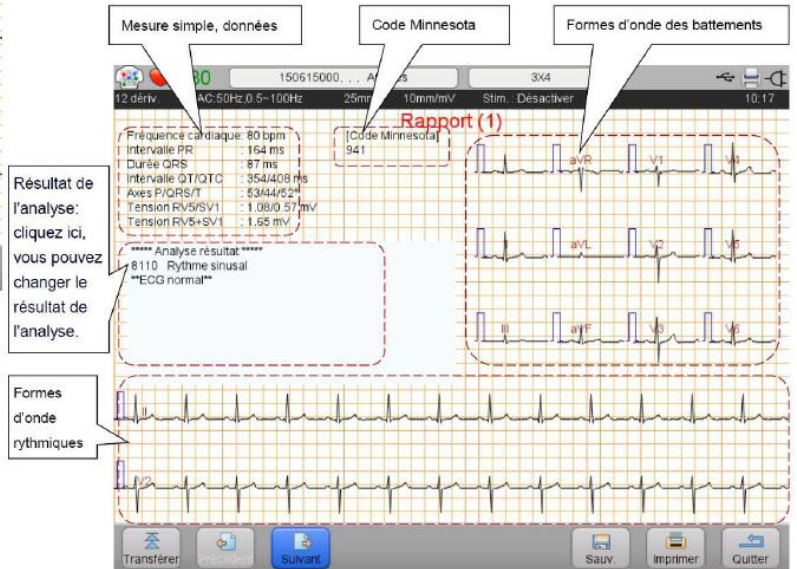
Mesure simple, données

Code Minnesota

Formes d'onde des battements

80

150615000, , , A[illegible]s

3X4

12 dériv.

AC:50Hz,0.5~100Hz

25mm/s

10mm/mV

Stim.: Désactiver

10:17

Rapport (1)

Fréquence cardiaque: 80 bpm
Intervalle PR : 164 ms
Durée QRS : 87 ms
Intervalle QT/QTC : 354/408 ms
Axes P/QRS/T : 53/44/52°
Tension RV5/SV1 : 1.08/0.57 mV
Tension RV5+SV1 : 1.65 mV

[Code Minnesota]
941

Résultat de l'analyse: cliquez ici, vous pouvez changer le résultat de l'analyse.

***** Analyse résultat *****
8110 Rythme sinusal
**ECG normal**

aVR

V1

V4

aVL

V2

V5

III

aVF

V3

V6

Formes d'onde rythmiques

II

V2

Transférer

Précédent

Suivant

Sauv.

Imprimer

Quitter